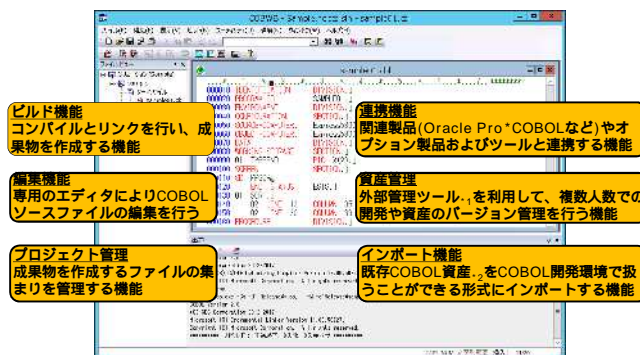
ビルド機能
コンパイルとリンクを行い、成果物を作成する機能

編集機能
専用のエディタによりCOBOLソースファイルの編集を行う

プロジェクト管理
成果物を作成するファイルの集まりを管理する機能

連携機能
関連製品(Oracle Pro*COBOLなど)やオプション製品およびツールと連携する機能

資産管理
外部管理ツール$_{※1}$を利用して、複数人数での開発や資産のバージョン管理を行う機能

インポート機能
既存COBOL資産$_{※2}$をCOBOL開発環境で扱うことができる形式にインポートする機能

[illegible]